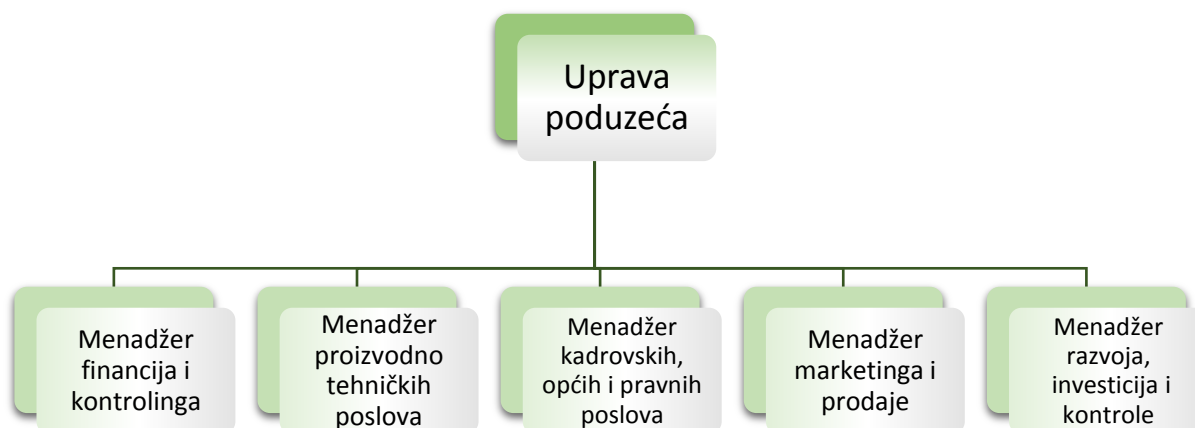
Uprava poduzeća

Menadžer financija i kontrolinga

Menadžer proizvodno tehničkih poslova

Menadžer kadrovskih, općih i pravnih poslova

Menadžer marketinga i prodaje

Menadžer razvoja, investicija i kontrole